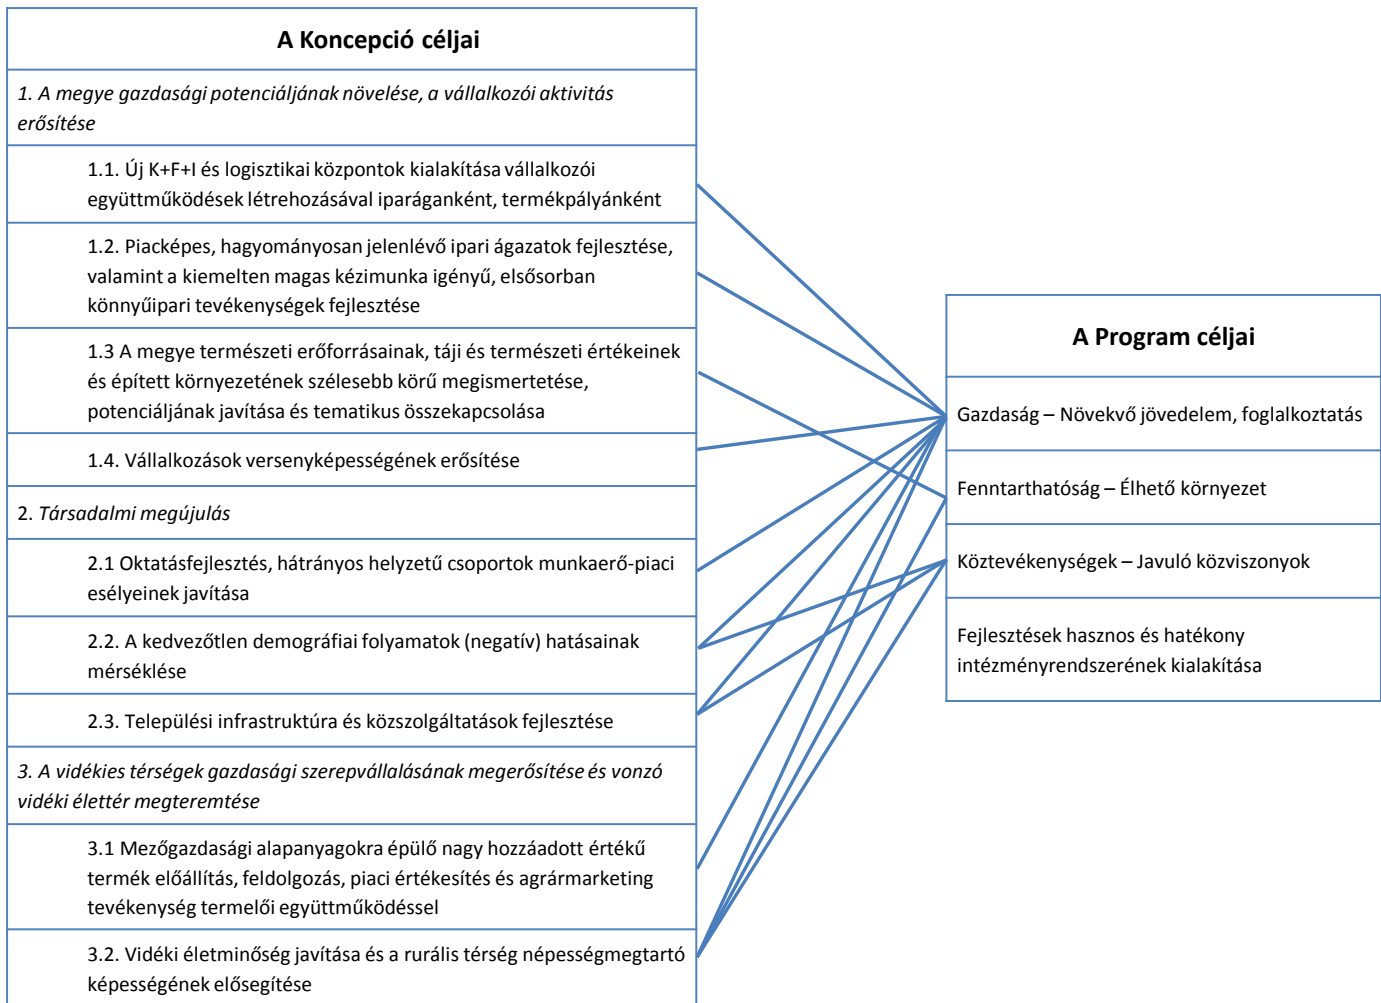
A Koncepció céljai

1. A megye gazdasági potenciáljának növelése, a vállalkozói aktivitás erősítése

1.1. Új K+F+I és logisztikai központok kialakítása vállalkozói együttműködések létrehozásával iparáganként, termékpályánként

1.2. Piacképes, hagyományosan jelenlévő ipari ágazatok fejlesztése, valamint a kiemelten magas kézimunka igényű, elsősorban könnyűipari tevékenységek fejlesztése

1.3 A megye természeti erőforrásainak, táji és természeti értékeinek és épített környezetének szélesebb körű megismertetése, potenciáljának javítása és tematikus összekapcsolása

1.4. Vállalkozások versenyképességének erősítése

2. Társadalmi megújulás

2.1 Oktatásfejlesztés, hátrányos helyzetű csoportok munkaerő-piaci esélyeinek javítása

2.2. A kedvezőtlen demográfiai folyamatok (negatív) hatásainak mérséklése

2.3. Települési infrastruktúra és közszolgáltatások fejlesztése

3. A vidékies térségek gazdasági szerepvállalásának megerősítése és vonzó vidéki élettér megteremtése

3.1 Mezőgazdasági alapanyagokra épülő nagy hozzáadott értékű termék előállítás, feldolgozás, piaci értékesítés és agrármarketing tevékenység termelői együttműködéssel

3.2. Vidéki életminőség javítása és a rurális térség népességmegtartó képességének elősegítése

A Program céljai

Gazdaság – Növekvő jövedelem, foglalkoztatás

Fenntarthatóság – Élhető környezet

Köztevékenységek – Javuló közviszonyok

Fejlesztések hasznos és hatékony intézményrendszerének kialakítása